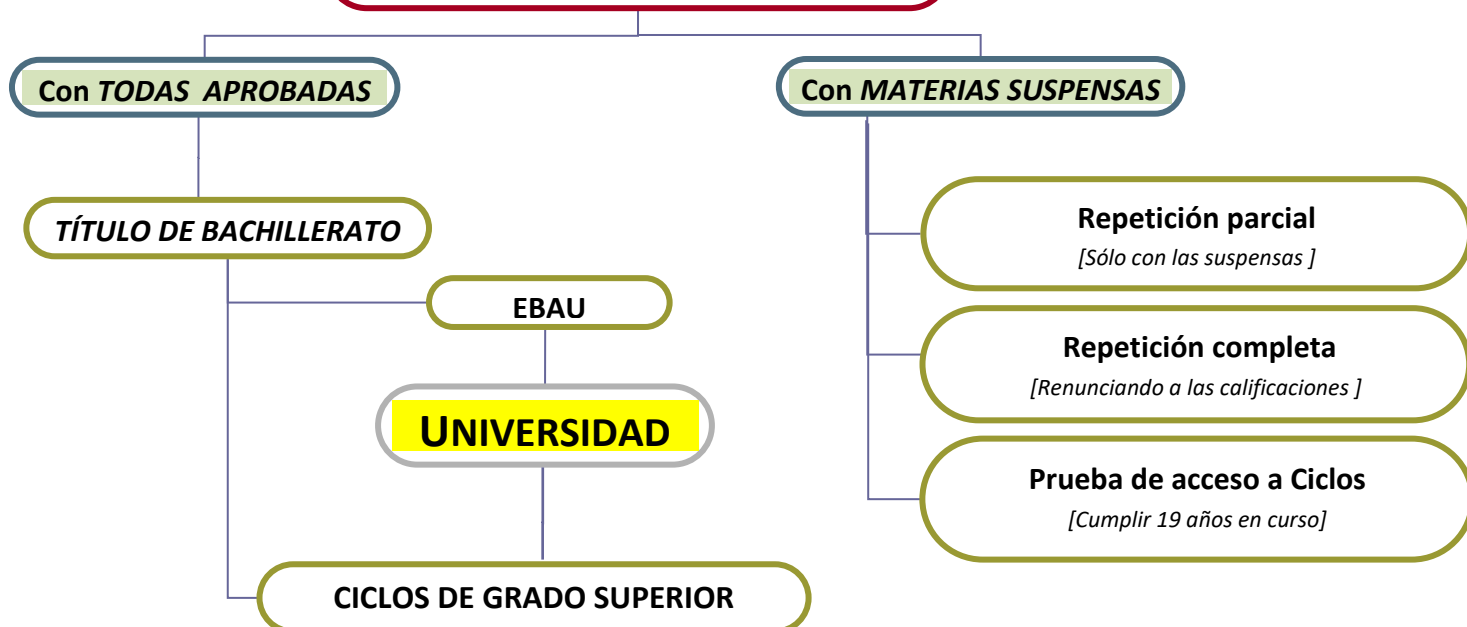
Con TODAS APROBADAS

Con MATERIAS SUSPENSAS

TÍTULO DE BACHILLERATO

Repetición parcial
[Sólo con las suspensas ]

EBAU

Repetición completa
[Renunciando a las calificaciones ]

UNIVERSIDAD

Prueba de acceso a Ciclos
[Cumplir 19 años en curso]

CICLOS DE GRADO SUPERIOR